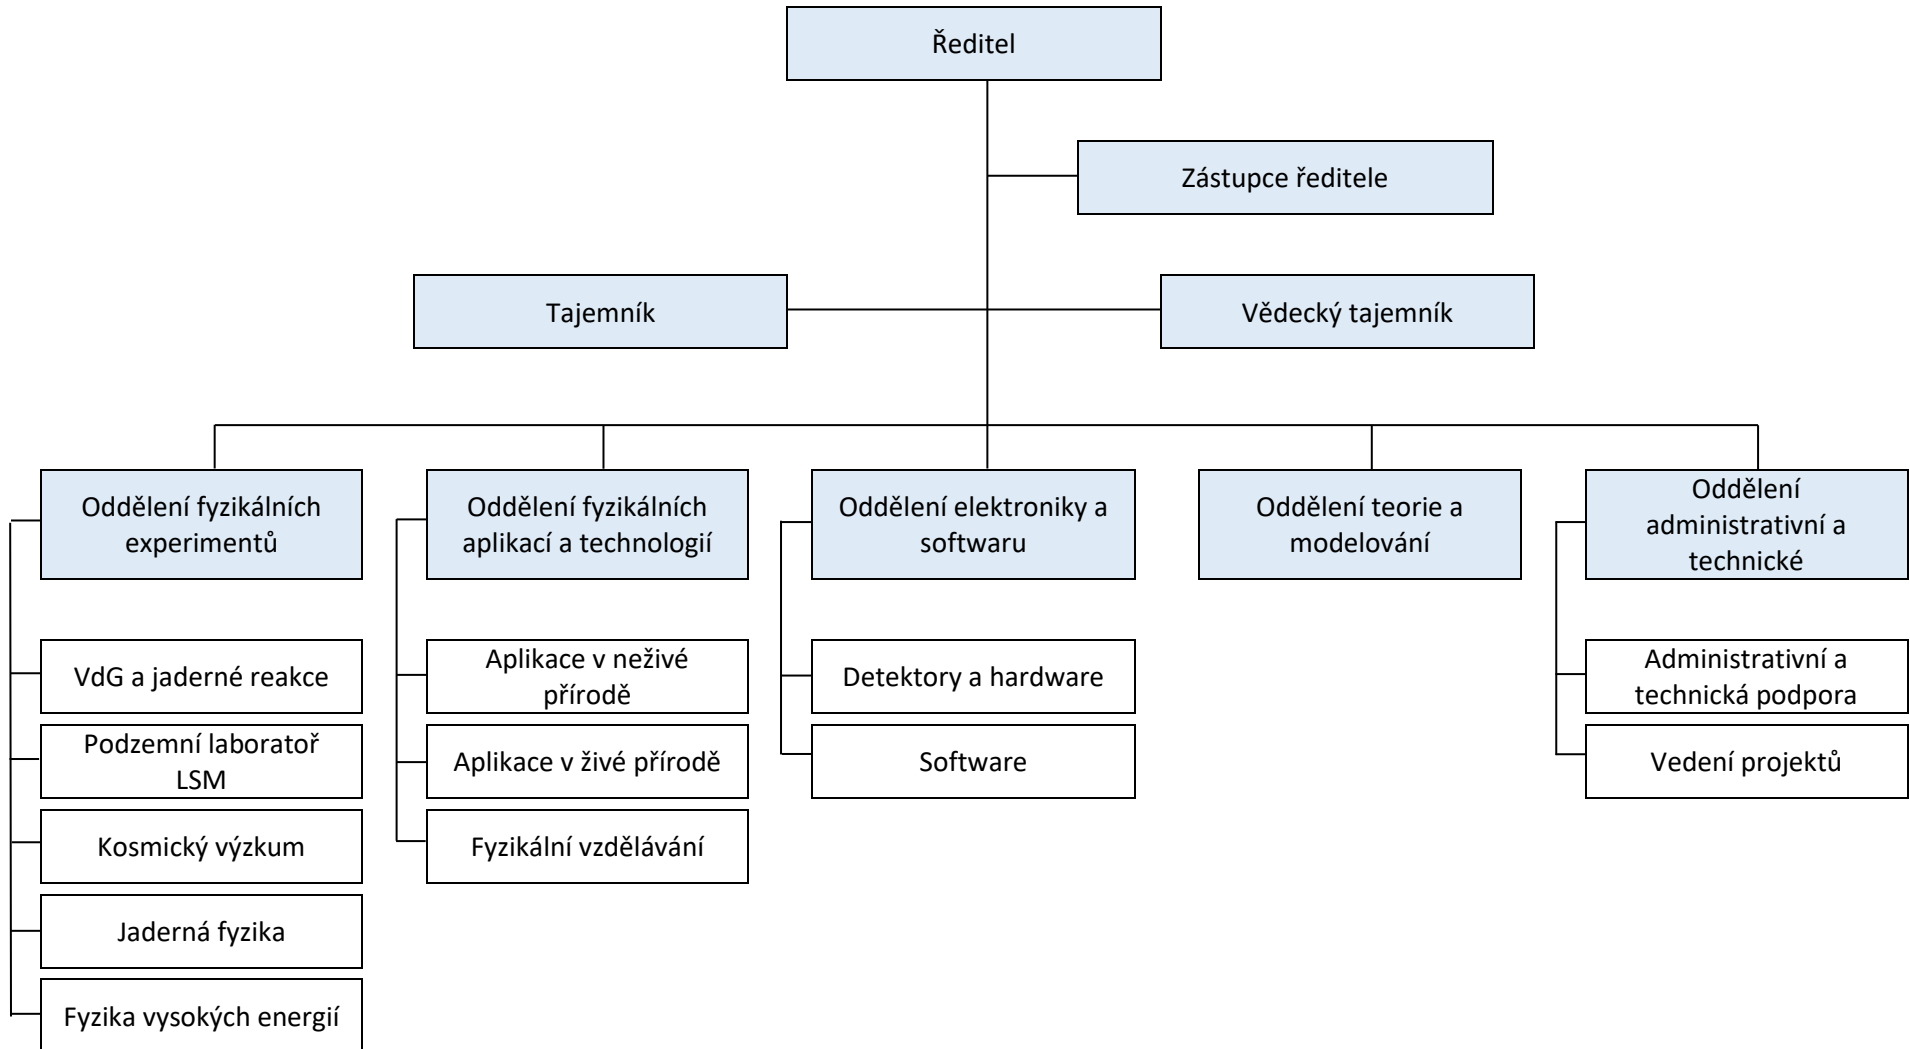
Ředitel

Zástupce ředitele

Tajemník

Vědecký tajemník

Oddělení fyzikálních experimentů

VdG a jaderné reakce

Podzemní laboratoř LSM

Kosmický výzkum

Jaderná fyzika

Fyzika vysokých energií

Oddělení fyzikálních aplikací a technologií

Aplikace v neživé přírodě

Aplikace v živé přírodě

Fyzikální vzdělávání

Oddělení elektroniky a softwaru

Detektory a hardware

Software

Oddělení teorie a modelování

Oddělení administrativní a technické

Administrativní a technická podpora

Vedení projektů